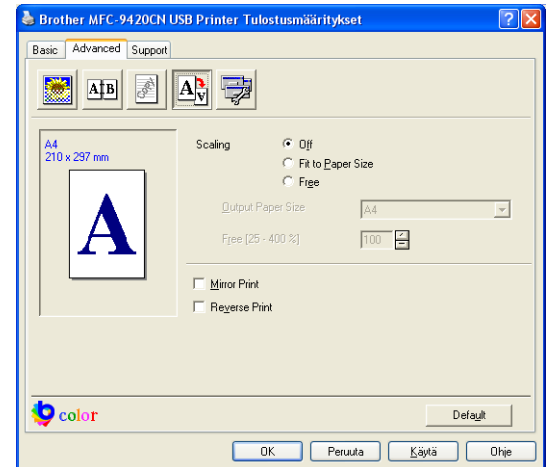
Brother MFC-9420CN USB Printer Tulostusmääritykset

Basic | Advanced | Support

A4
210 x 297 mm

A

Scaling
Off
Fit to Paper Size
Free

Output Paper Size | A4
Free [25 - 400 %] | 100

Mirror Print
Reverse Print

color

Default

OK | Peruuta | Käytä | Ohje